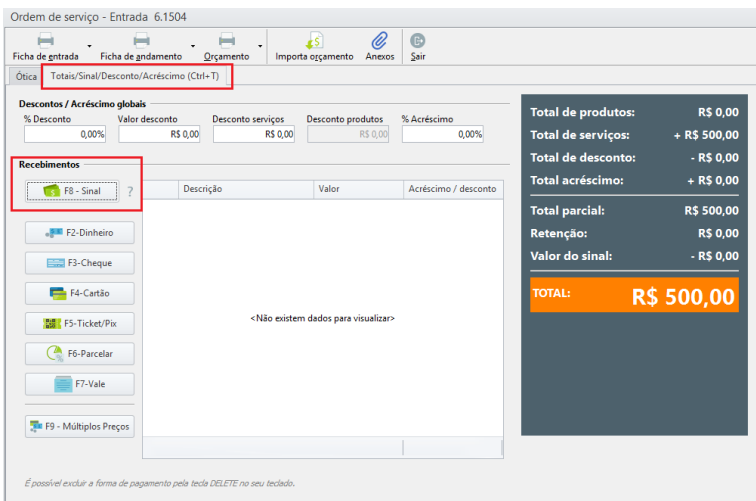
Ordem de serviço - Entrada 6.1504

Ficha de entrada Ficha de andamento Orçamento Importa orçamento Anexos Sair

Ótica | Totais/Sinal/Desconto/Acréscimo (Ctrl+T)

Descontos / Acréscimo globais

% Desconto 0,00%
Valor desconto R$ 0,00
Desconto serviços R$ 0,00
Desconto produtos R$ 0,00
% Acréscimo 0,00%

Recebimentos

F8 - Sinal ?

| Descrição | Valor | Acréscimo / desconto |
|---|---|---|

<Não existem dados para visualizar>

F2-Dinheiro
F3-Cheque
F4-Cartão
F5-Ticket/Pix
F6-Parcelar
F7-Vale
F9 - Múltiplos Preços

| | |
|---|---|
| Total de produtos: | R$ 0,00 |
| Total de serviços: | + R$ 500,00 |
| Total de desconto: | - R$ 0,00 |
| Total acréscimo: | + R$ 0,00 |
| Total parcial: | R$ 500,00 |
| Retenção: | R$ 0,00 |
| Valor do sinal: | - R$ 0,00 |

TOTAL: R$ 500,00

É possível excluir a forma de pagamento pela tecla DELETE no seu teclado.